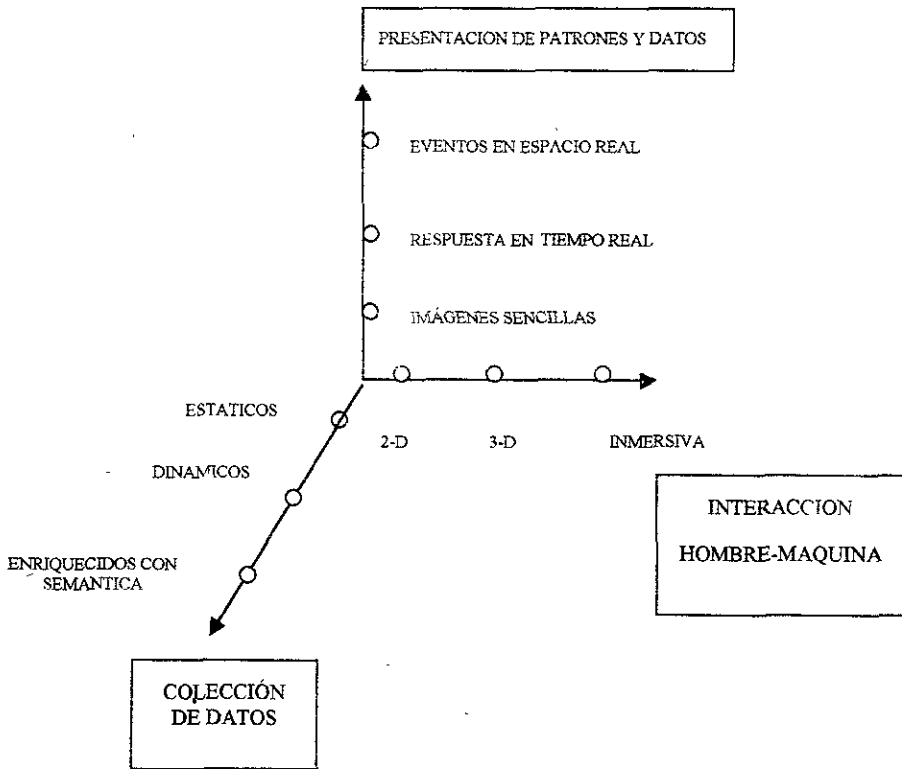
PRESENTACION DE PATRONES Y DATOS

EVENTOS EN ESPACIO REAL

RESPUESTA EN TIEMPO REAL

IMÁGENES SENCILLAS

ESTATICOS

2-D

3-D

INMERSIVA

DINAMICOS

INTERACCION

HOMBRE-MAQUINA

ENRIQUECIDOS CON SEMANTICA

COLECCIÓN DE DATOS